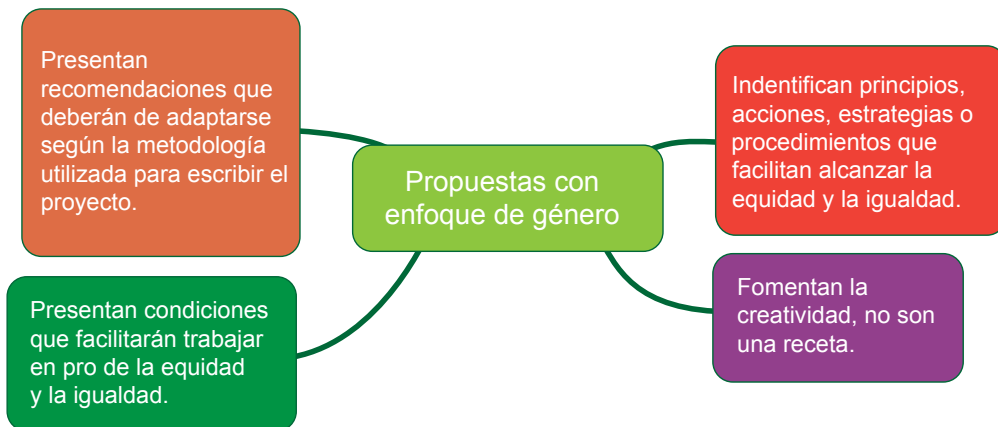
Presentan recomendaciones que deberán de adaptarse según la metodología utilizada para escribir el proyecto.

Propuestas con enfoque de género

Indentifican principios, acciones, estrategias o procedimientos que facilitan alcanzar la equidad y la igualdad.

Presentan condiciones que facilitarán trabajar en pro de la equidad y la igualdad.

Fomentan la creatividad, no son una receta.